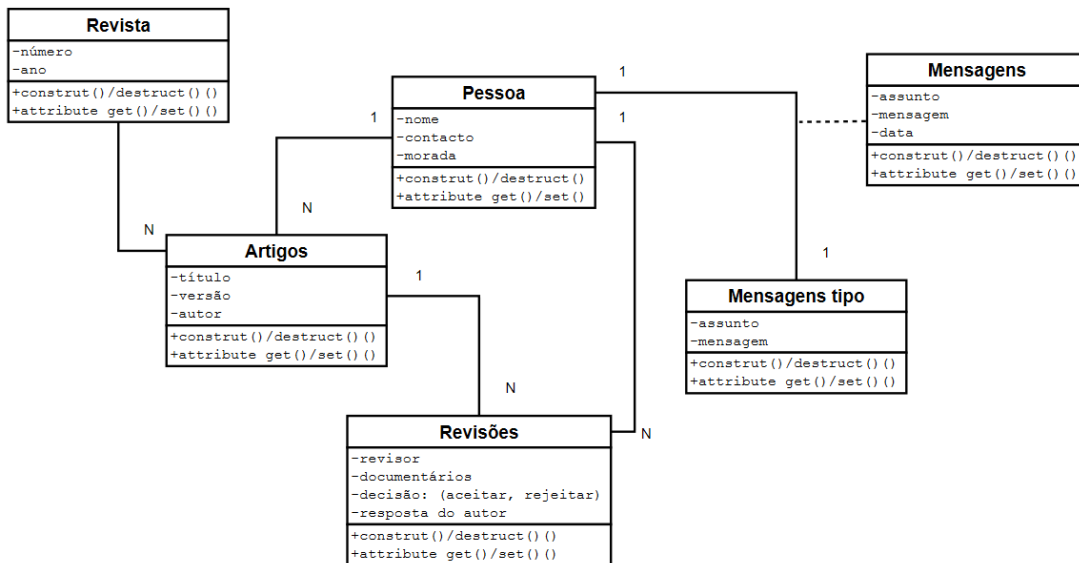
Revista
-número
-ano
+construt()/destruct()()
+attribute get()/set()()

Pessoa
-nome
-contacto
-morada
+construt()/destruct()
+attribute get()/set()

Mensagens
-assunto
-mensagem
-data
+construt()/destruct()()
+attribute get()/set()()

Artigos
-título
-versão
-autor
+construt()/destruct()()
+attribute get()/set()()

Mensagens tipo
-assunto
-mensagem
+construt()/destruct()()
+attribute get()/set()()

Revisões
-revisor
-documentários
-decisão: (aceitar, rejeitar)
-resposta do autor
+construt()/destruct()()
+attribute get()/set()()

1
1
1
N
N
1
1
N
N